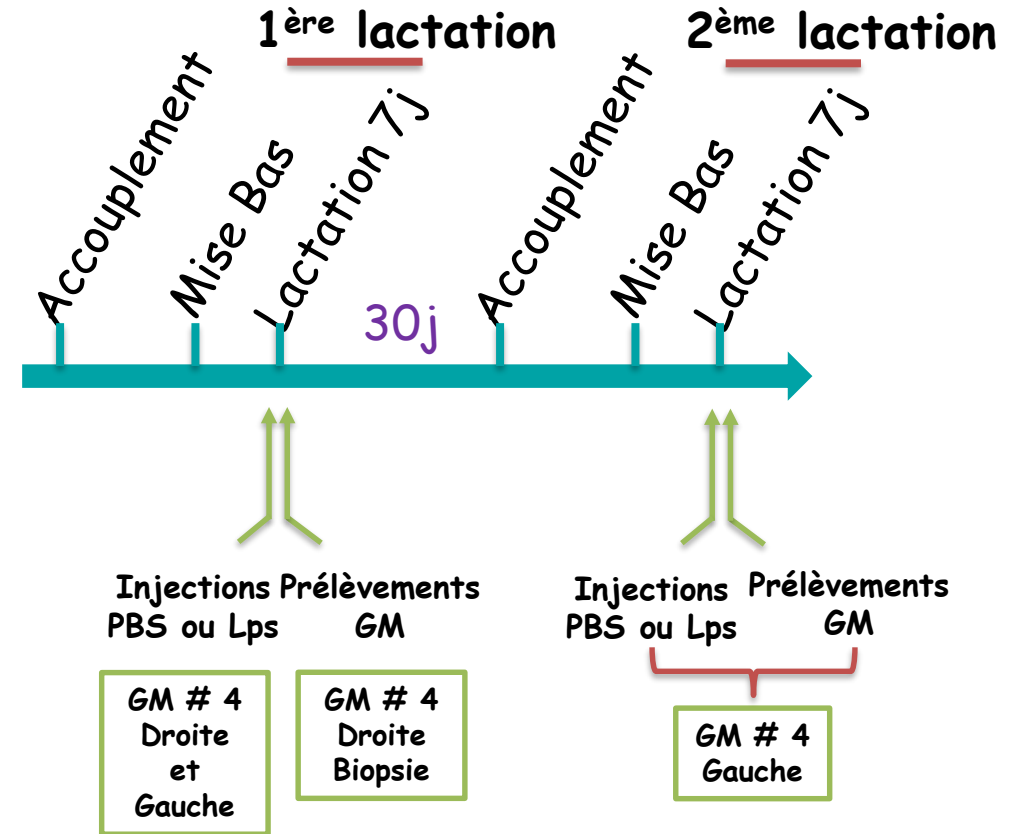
$1^{ère}$ lactation

$2^{ème}$ lactation

Accouplement

Mise Bas

Lactation 7j

30j

Accouplement

Mise Bas

Lactation 7j

Injections PBS ou Lps

Prélèvements GM

GM # 4 Droite et Gauche

GM # 4 Droite Biopsie

Injections PBS ou Lps

Prélèvements GM

GM # 4 Gauche